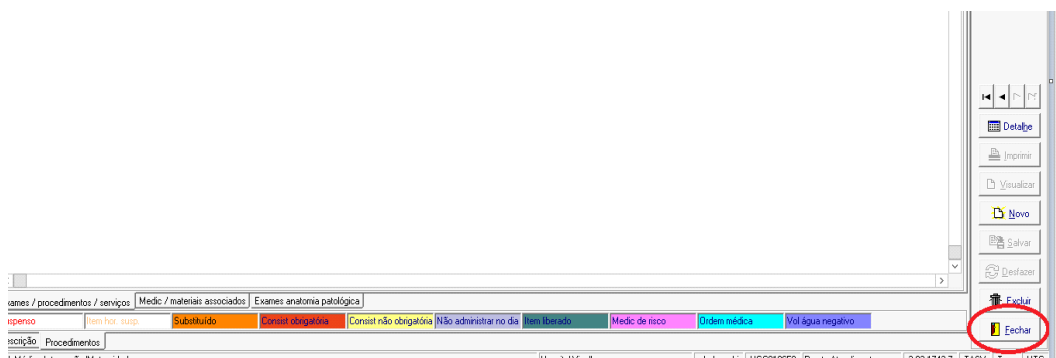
Detalhe
Imprimir
Visualizar
Novo
Salvar
Desfazer
Excluir
Fechar

xames / procedimentos / serviços | Medic / materiais associados | Exames anatomia patológica

uspenso | Item hor. susp. | Substituído | Consist obrigatória | Consist não obrigatória | Não administrar no dia | Item liberado | Medic de risco | Ordem médica | Vol água negativo

escrição | Procedimentos